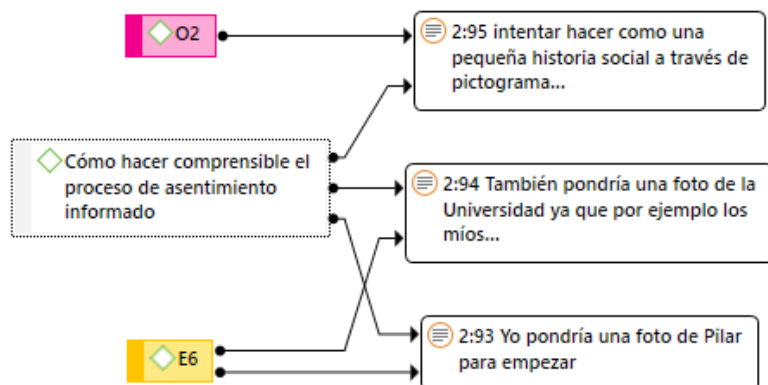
O2

2:95 intentar hacer como una pequeña historia social a través de pictograma...

Cómo hacer comprensible el proceso de asentimiento informado

2:94 También pondría una foto de la Universidad ya que por ejemplo los míos...

E6

2:93 Yo pondría una foto de Pilar para empezar